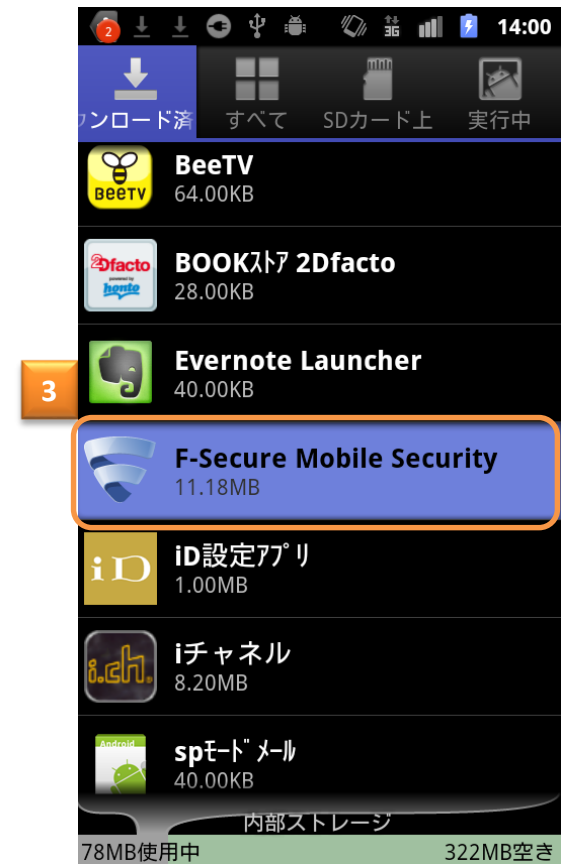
2 14:00

ウンロード済 すべて SDカード上 実行中

BeeTV
64.00KB

BOOKｽﾄｱ 2Dfacto
28.00KB

3

Evernote Launcher
40.00KB

F-Secure Mobile Security
11.18MB

iD設定ｱﾌﾟﾘ
1.00MB

iチャネル
8.20MB

spﾓｰﾄﾞﾒｰﾙ
40.00KB

内部ストレージ
78MB使用中 322MB空き